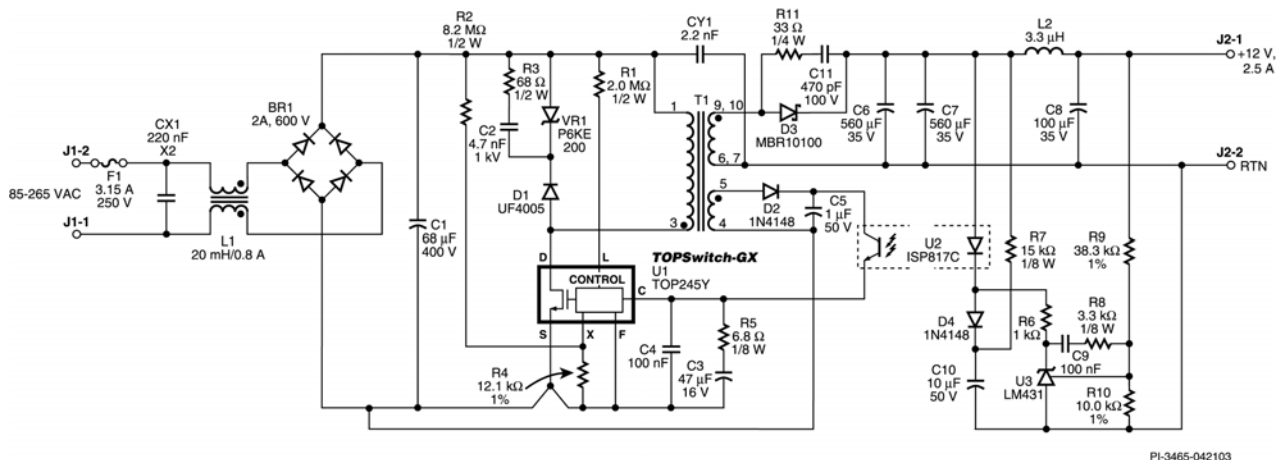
R2
8.2 MΩ
1/2 W

CY1
2.2 nF

R11
33 Ω
1/4 W

L2
3.3 µH

J2-1
+12 V,
2.5 A

R3
68 Ω
1/2 W

R1
2.0 MΩ
1/2 W

T1
1
9, 10

C11
470 pF
100 V

D3
MBR10100

C6
560 µF
35 V

C7
560 µF
35 V

C8
100 µF
35 V

CX1
220 nF
X2

BR1
2A, 600 V

C2
4.7 nF
1 kV

VR1
P6KE
200

6, 7

J2-2
RTN

J1-2

F1
3.15 A
250 V

85-265 VAC

J1-1

L1
20 mH/0.8 A

D1
UF4005

5
4
3

D2
1N4148

C5
1 µF
50 V

C1
68 µF
400 V

D
L
CONTROL

TOPSwitch-GX
U1
TOP245Y

C

U2
ISP817C

R7
15 kΩ
1/8 W

R9
38.3 kΩ
1%

S
X
F

R5
6.8 Ω
1/8 W

C4
100 nF

C3
47 µF
16 V

D4
1N4148

R6
1 kΩ

R8
3.3 kΩ
1/8 W

C9
100 nF

R4
12.1 kΩ
1%

C10
10 µF
50 V

U3
LM431

R10
10.0 kΩ
1%

PI-3465-042103